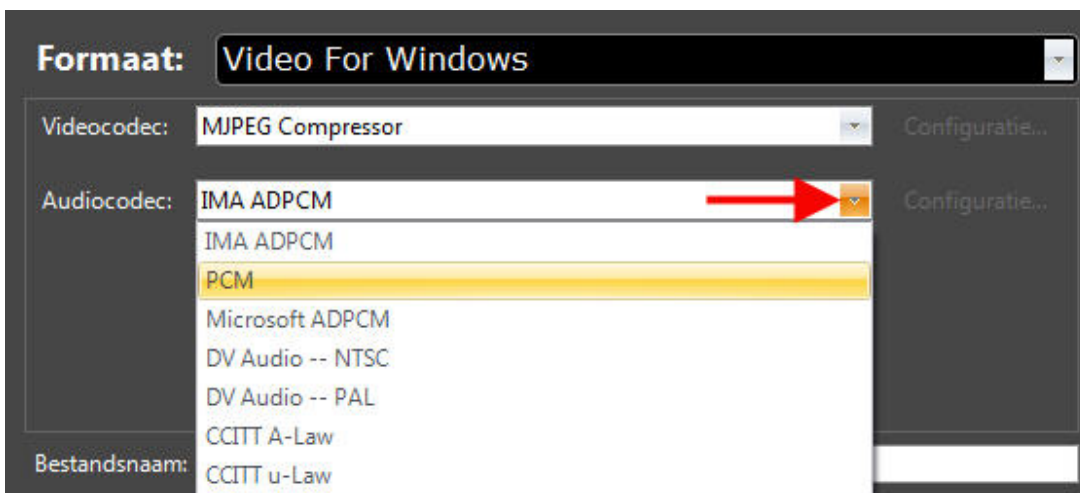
Formaat: Video For Windows

Videocodec: MJPEG Compressor

Configuratie...

Audiocodec: IMA ADPCM

Configuratie...

IMA ADPCM
PCM
Microsoft ADPCM
DV Audio -- NTSC
DV Audio -- PAL
CCITT A-Law
CCITT u-Law

Bestandsnaam: